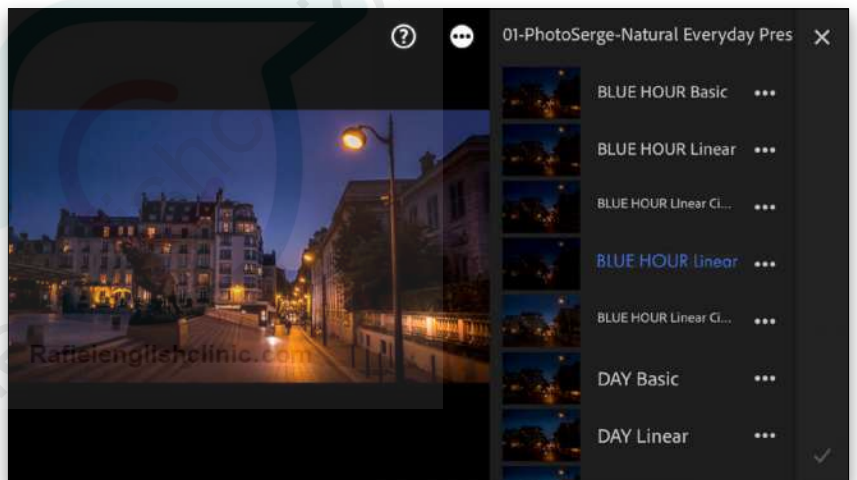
01-PhotoSerge-Natural Everyday Pres

BLUE HOUR Basic •••

BLUE HOUR Linear •••

BLUE HOUR Linear Ci... •••

BLUE HOUR Linear •••

BLUE HOUR Linear Ci... •••

DAY Basic •••

DAY Linear •••

Rafieienglishclinic.com